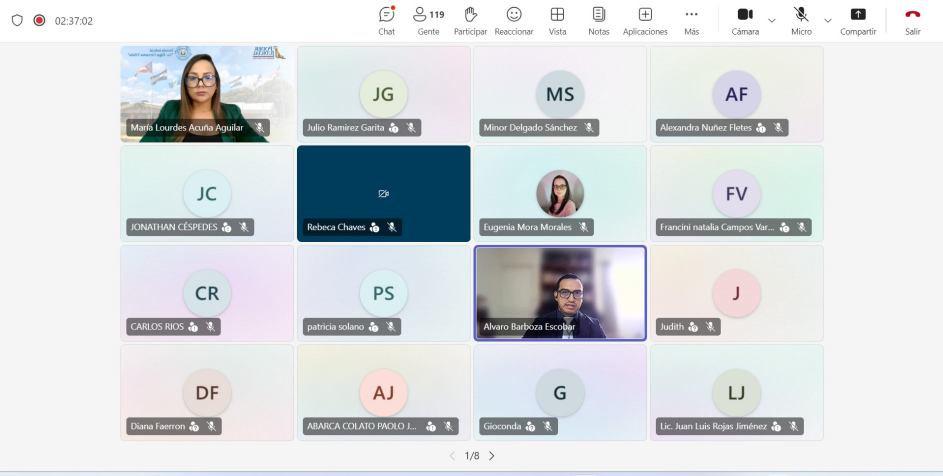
02:37:02

Chat
119
Gente
Participar
Reaccionar
Vista
Notas
Aplicaciones
Más
Cámara
Micro
Compartir
Salir

María Lourdes Acuña Aguilar
JG
Julio Ramírez Garita
MS
Minor Delgado Sánchez
AF
Alexandra Nuñez Fletes

JC
JONATHAN CÉSPEDES
Rebeca Chaves
Eugenia Mora Morales
FV
Francini natalia Campos Var...

CR
CARLOS RIOS
PS
patricia solano
Alvaro Barboza Escobar
J
Judith

DF
Diana Faerron
AJ
ABARCA COLATO PAOLO J...
G
Gioconda
LJ
Lic. Juan Luis Rojas Jiménez

1/8